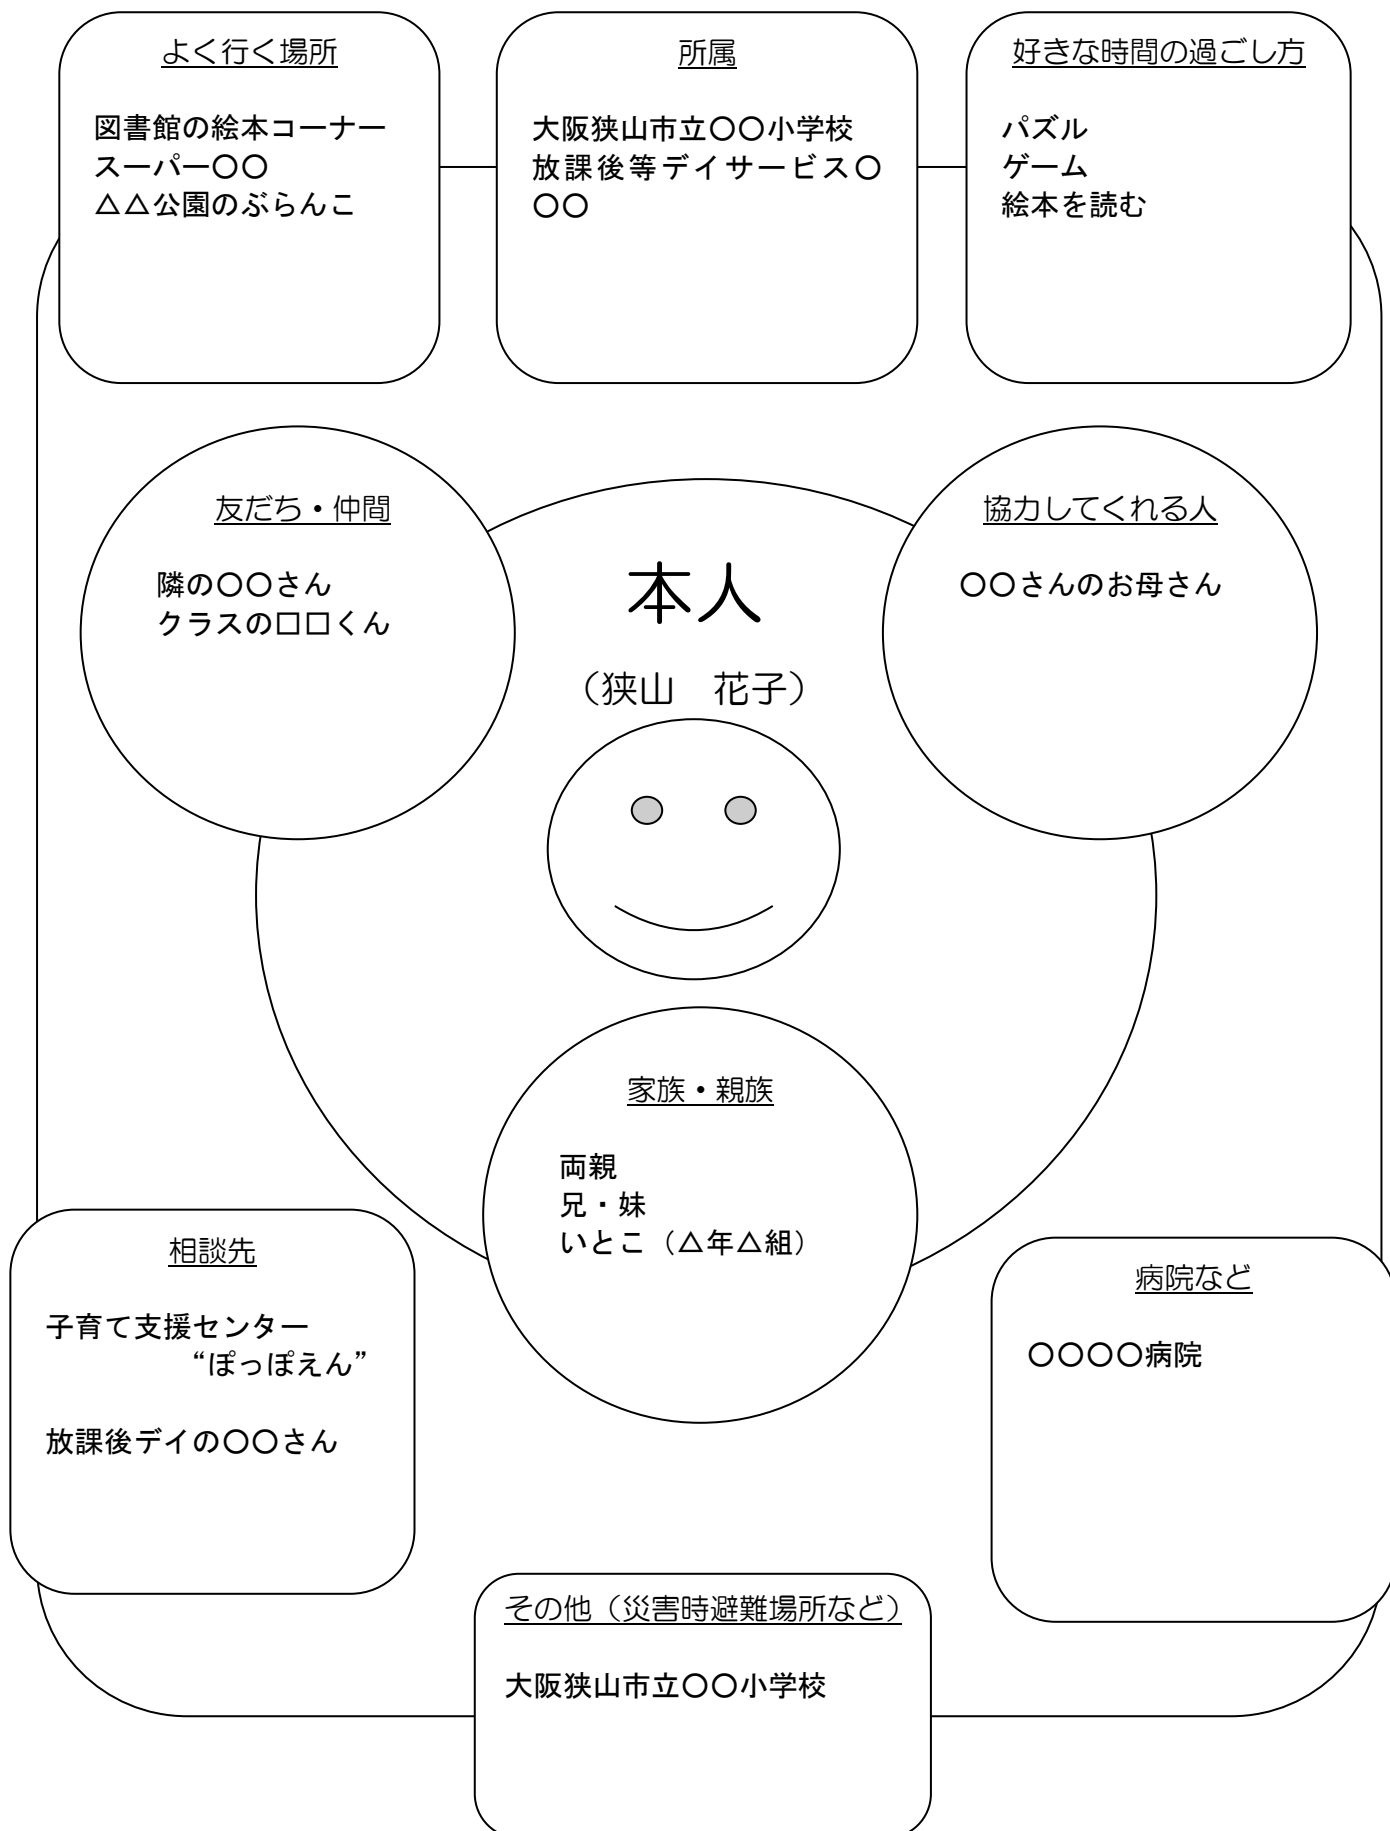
よく行く場所

図書館の絵本コーナー
スーパー〇〇
△△公園のぶらんこ

所属

大阪狭山市立〇〇小学校
放課後等デイサービス〇〇〇

好きな時間の過ごし方

パズル
ゲーム
絵本を読む

友だち・仲間

隣の〇〇さん
クラスの□□くん

本人

（狭山　花子）

協力してくれる人

〇〇さんのお母さん

家族・親族

両親
兄・妹
いとこ（△年△組）

相談先

子育て支援センター
“ぽっぽえん”

放課後デイの〇〇さん

病院など

〇〇〇〇病院

その他（災害時避難場所など）

大阪狭山市立〇〇小学校